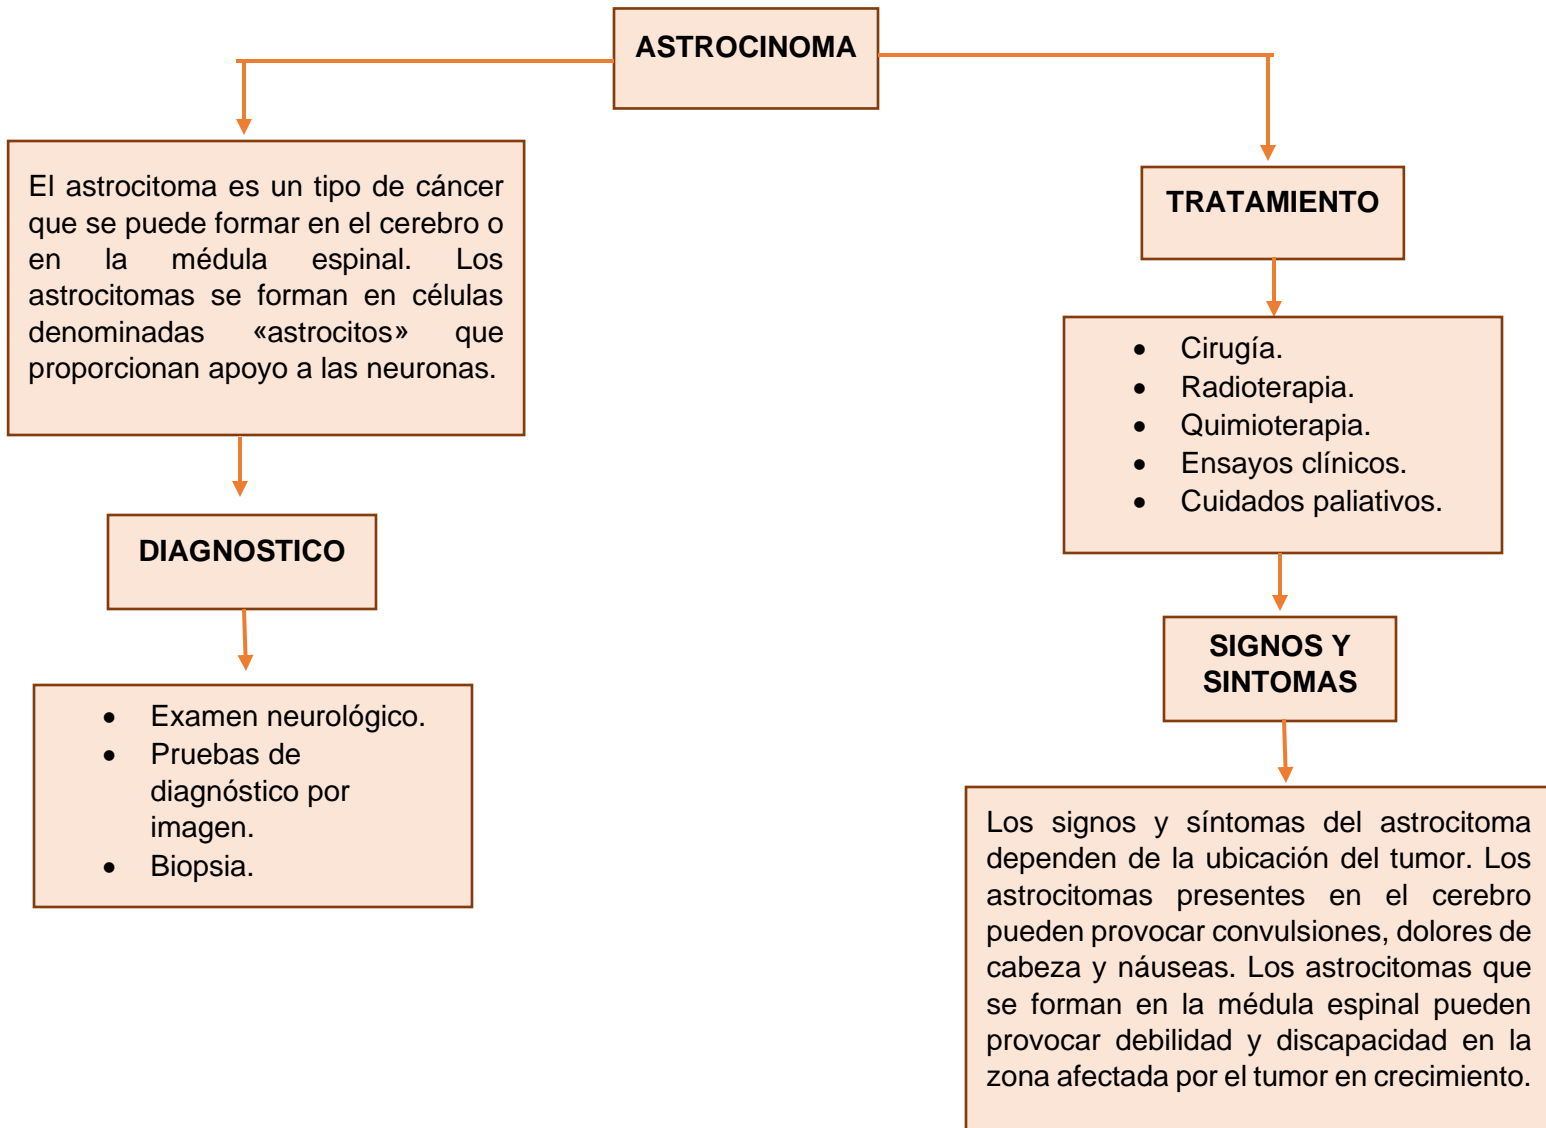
ASTROCINOMA

El astrocitoma es un tipo de cáncer que se puede formar en el cerebro o en la médula espinal. Los astrocitomas se forman en células denominadas «astrocitos» que proporcionan apoyo a las neuronas.

DIAGNOSTICO

- Examen neurológico.
- Pruebas de diagnóstico por imagen.
- Biopsia.

TRATAMIENTO

- Cirugía.
- Radioterapia.
- Quimioterapia.
- Ensayos clínicos.
- Cuidados paliativos.

SIGNOS Y SINTOMAS

Los signos y síntomas del astrocitoma dependen de la ubicación del tumor. Los astrocitomas presentes en el cerebro pueden provocar convulsiones, dolores de cabeza y náuseas. Los astrocitomas que se forman en la médula espinal pueden provocar debilidad y discapacidad en la zona afectada por el tumor en crecimiento.